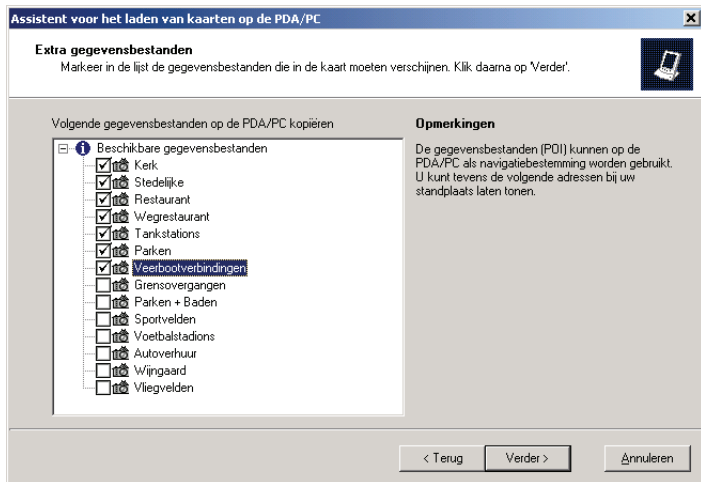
Assistent voor het laden van kaarten op de PDA/PC

Extra gegevensbestanden
Markeer in de lijst de gegevensbestanden die in de kaart moeten verschijnen. Klik daarna op 'Verder'.

Volgende gegevensbestanden op de PDA/PC kopiëren

Beschikbare gegevensbestanden
Kerk
Stedelijke
Restaurant
Wegrestaurant
Tankstations
Parken
Veerbootverbindingen
Grensovergangen
Parken + Baden
Sportvelden
Voetbalstadions
Autoverhuur
Wijngaard
Vliegvelden

Opmerkingen
De gegevensbestanden (POI) kunnen op de PDA/PC als navigatiebestemming worden gebruikt. U kunt tevens de volgende adressen bij uw standplaats laten tonen.

< Terug
Verder >
Annuleren